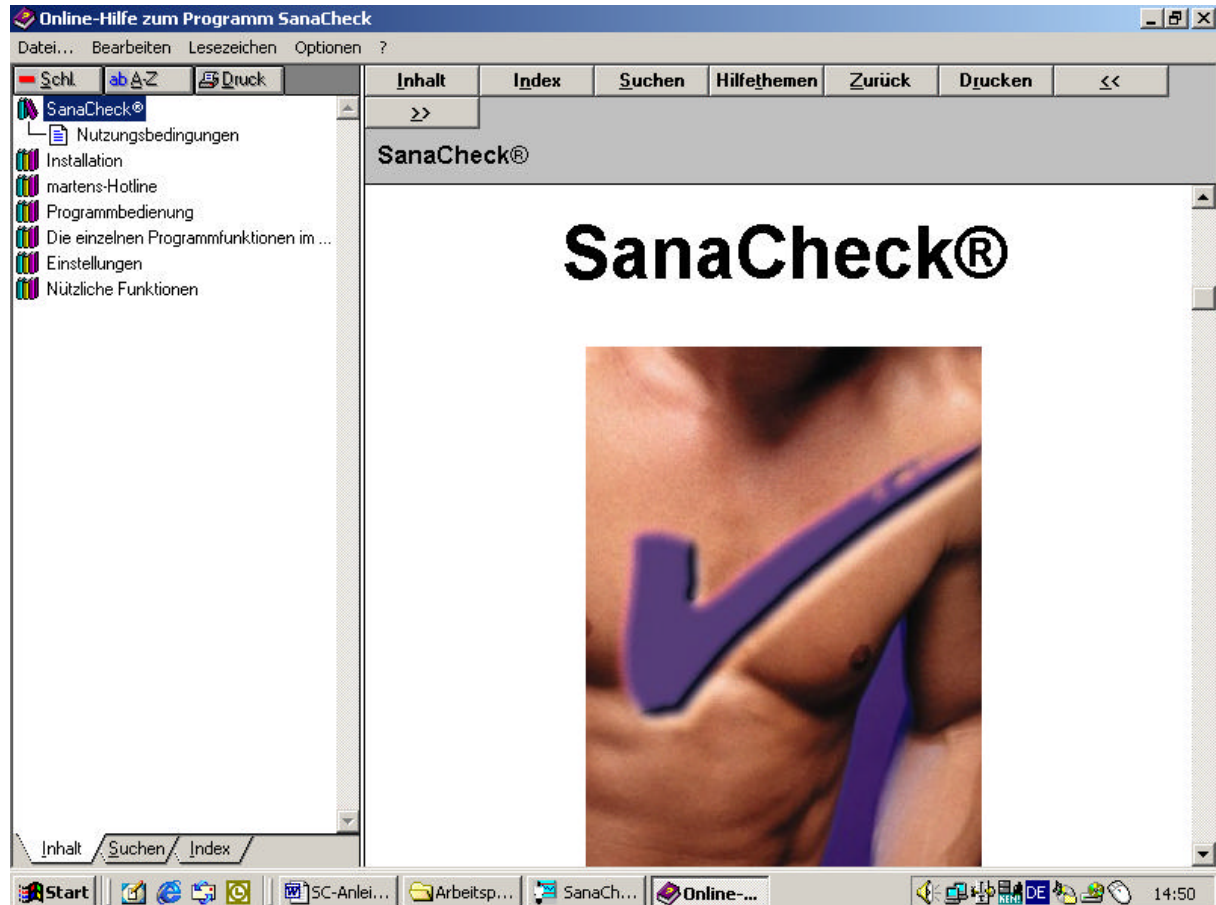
Online-Hilfe zum Programm SanaCheck

Datei... Bearbeiten Lesezeichen Optionen ?

Schl. A-Z Druck

SanaCheck®
Nutzungsbedingungen
Installation
martens-Hotline
Programmbedienung
Die einzelnen Programmfunktionen im ...
Einstellungen
Nützliche Funktionen

Inhalt Suchen Index

Inhalt Index Suchen Hilfethemen Zurück Drucken << >>

SanaCheck®

SanaCheck®

Start SC-Anlei... Arbeitsp... SanaCh... Online-... DE 14:50